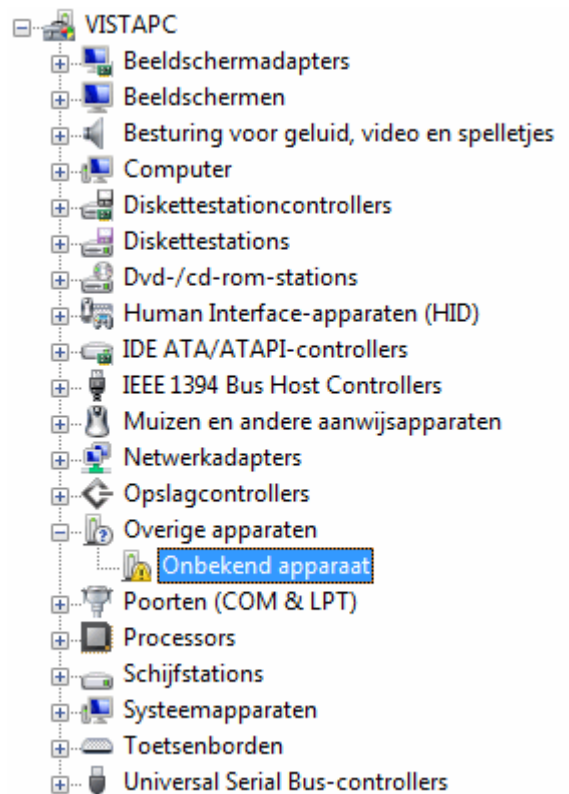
VISTAPC
Beeldschermadapters
Beeldschermen
Besturing voor geluid, video en spelletjes
Computer
Diskettestationcontrollers
Diskettestations
Dvd-/cd-rom-stations
Human Interface-apparaten (HID)
IDE ATA/ATAPI-controllers
IEEE 1394 Bus Host Controllers
Muizen en andere aanwijsapparaten
Netwerkadapters
Opslagcontrollers
Overige apparaten
Onbekend apparaat
Poorten (COM & LPT)
Processors
Schijfstations
Systeemapparaten
Toetsenborden
Universal Serial Bus-controllers